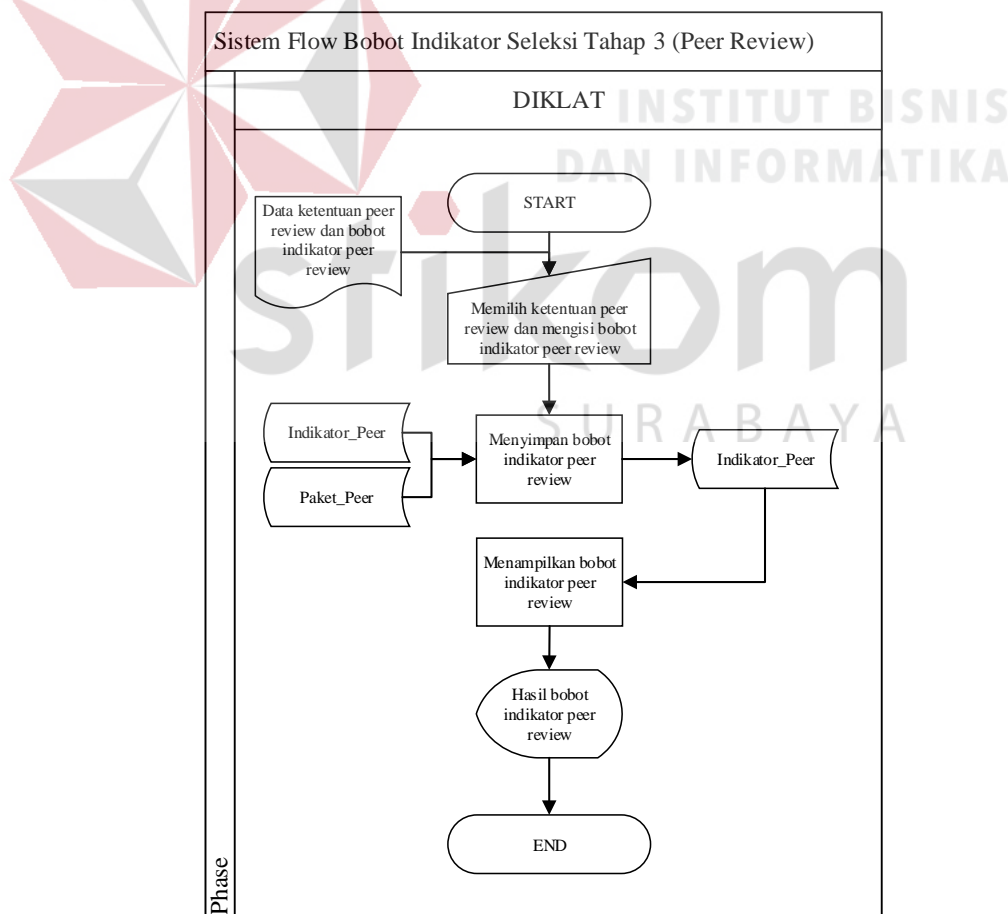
Sistem Flow Bobot Indikator Seleksi Tahap 3 (Peer Review)

DIKLAT

INSTITUT BISNIS DAN INFORMATIKA

START

Data ketentuan peer review dan bobot indikator peer review

Memilih ketentuan peer review dan mengisi bobot indikator peer review

Indikator_Peer

Paket_Peer

Menyimpan bobot indikator peer review

SURABAYA

Indikator_Peer

Menampilkan bobot indikator peer review

Hasil bobot indikator peer review

END

Phase